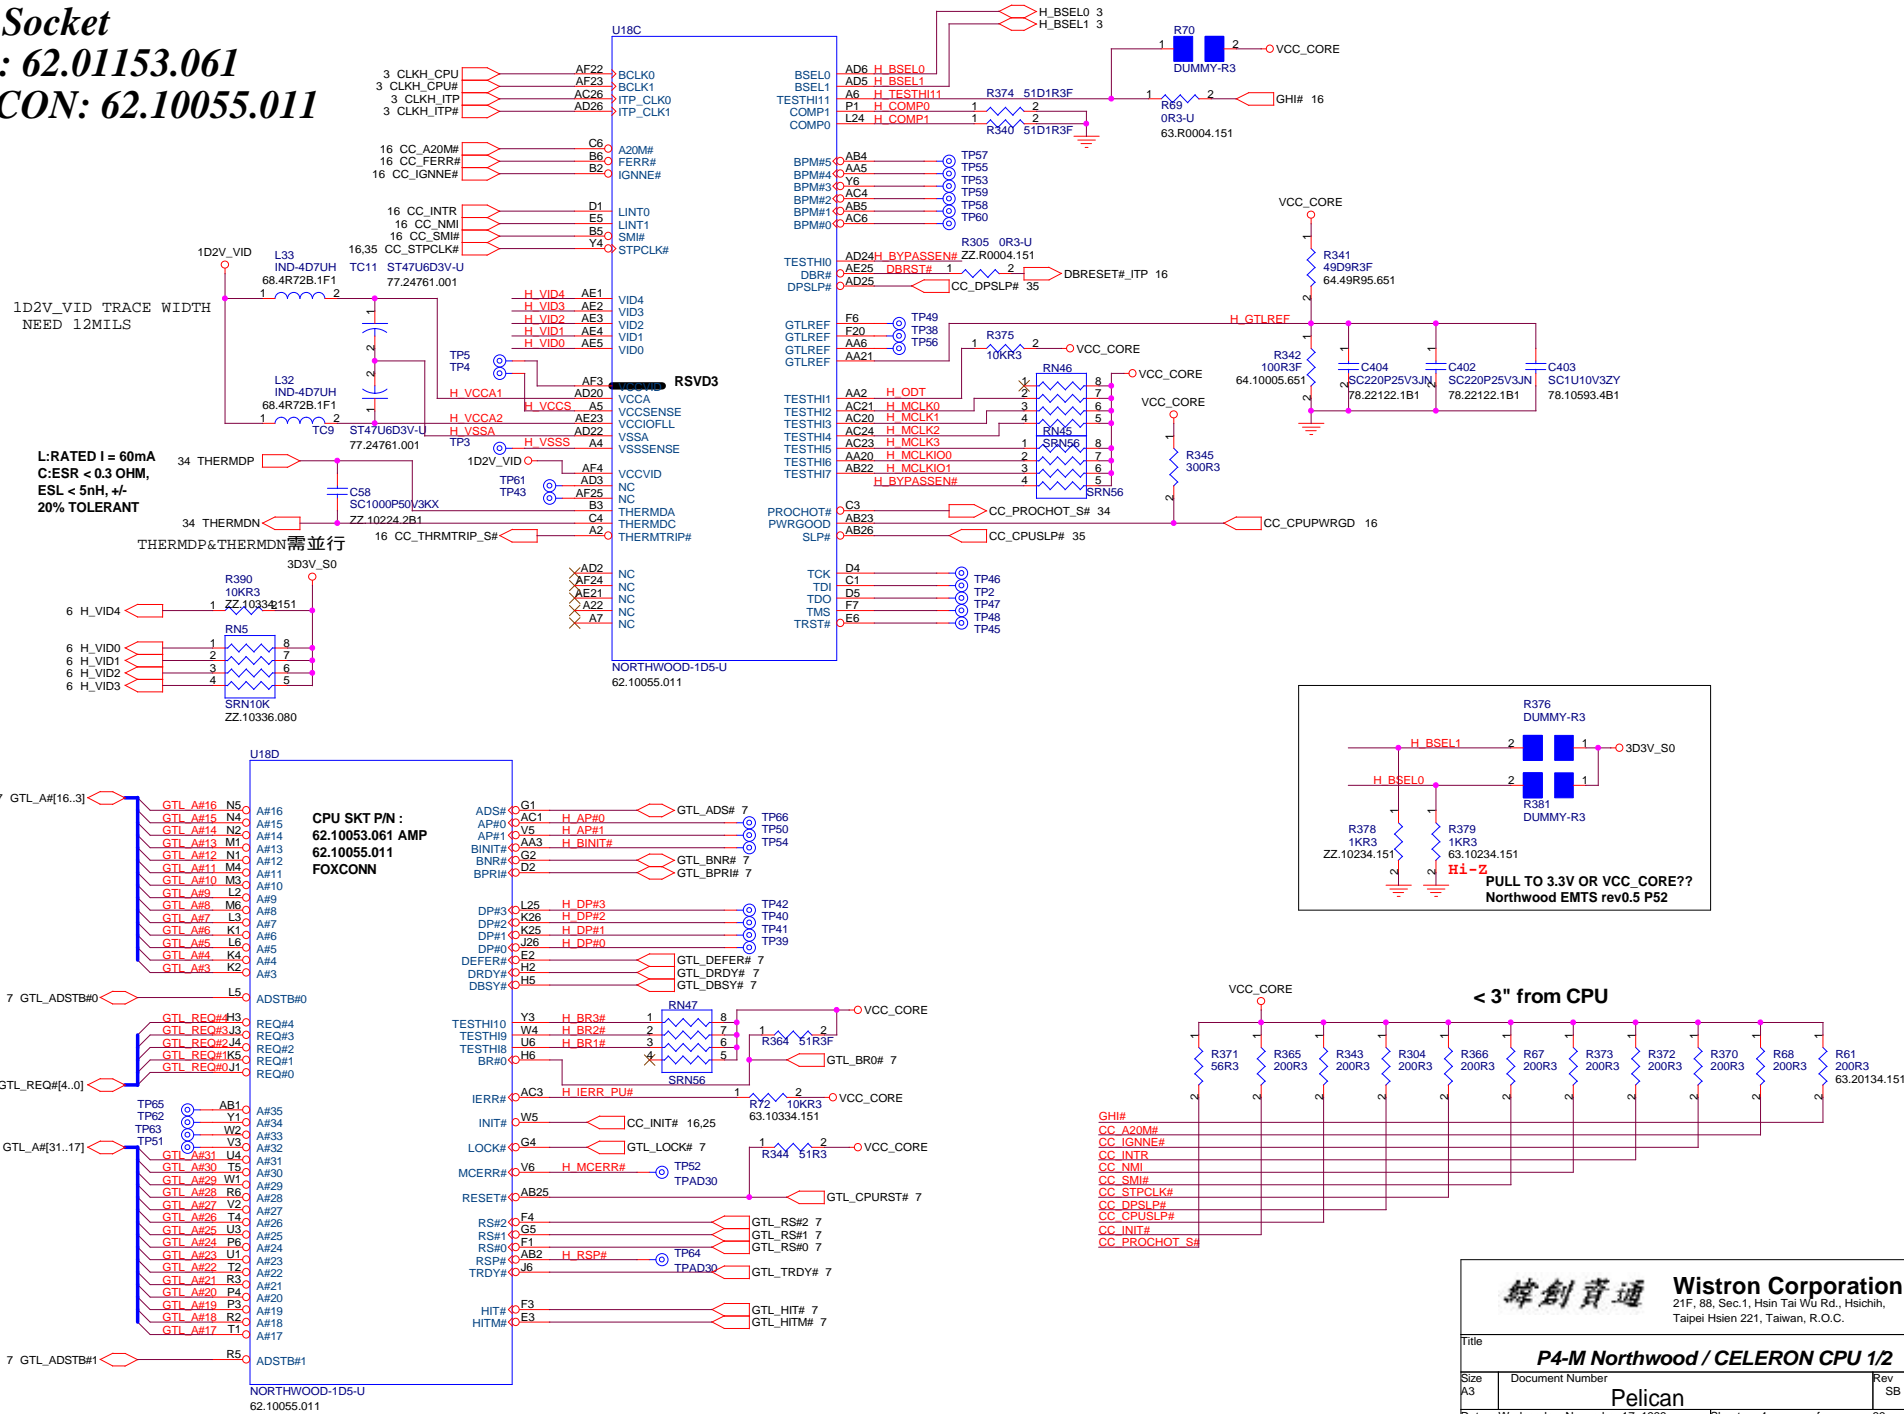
Socket
: 62.01153.061
CON: 62.10055.011

U18C

3 CLKH_CPU AF22 BCLK0
3 CLKH_CPU# AF23 BCLK1
3 CLKH_ITP AC26 ITP_CLK0
3 CLKH_ITP# AD26 ITP_CLK1

16 CC_A20M# C6 A20M#
16 CC_FERR# B6 FERR#
16 CC_IGNNE# B2 IGNNE#

16 CC_INTR D1 LINT0
16 CC_NMI E5 LINT1
16 CC_SMI# B5 SMI#
16,35 CC_STPCLK# Y4 STPCLK#

1D2V_VID
L33 IND-4D7UH 68.4R72B.1F1
TC11 ST47U6D3V-U 77.24761.001

1D2V_VID TRACE WIDTH NEED 12MILS

H_VID4 AE1 VID4
H_VID3 AE2 VID3
H_VID2 AE3 VID2
H_VID1 AE4 VID1
H_VID0 AE5 VID0

TP5
TP4
AF3 RSVD3
H_VCCA1 AD20 VCCA
H_VCCS A5 VCCSENSE
H_VCCA2 AE23 VCCIOFLL
H_VSSA AD22 VSSA
H_VSSS A4 VSSSENSE

L32 IND-4D7UH 68.4R72B.1F1
TC9 ST47U6D3V-U 77.24761.001
TP3

1D2V_VID AF4 VCCVID
TP61 AD3 NC
TP43 AF25 NC

L:RATED I = 60mA
C:ESR < 0.3 OHM,
ESL < 5nH, +/-
20% TOLERANT

34 THERMDP
C58 SC1000P50V3KX ZZ.10224.2B1
B3 THERMDA
C4 THERMDC
34 THERMDN
A2 THERMTRIP#
16 CC_THRMTRIP_S#
THERMDP&THERMDN需並行

3D3V_S0
R390 10KR3 ZZ.10334.151
6 H_VID4
RN5
6 H_VID0
6 H_VID1
6 H_VID2
6 H_VID3
SRN10K ZZ.10336.080

AD2 NC
AF24 NC
AE21 NC
A22 NC
A7 NC

NORTHWOOD-1D5-U
62.10055.011

H_BSEL0 3
H_BSEL1 3
BSEL0 AD6 H_BSEL0
BSEL1 AD5 H_BSEL1
TESTHI11 A6 H_TESTHI11
COMP1 P1 H_COMP0
COMP0 L24 H_COMP1
R374 51D1R3F
R340 51D1R3F
R70 DUMMY-R3
VCC_CORE
R69 0R3-U 63.R0004.151
GHI# 16

BPM#5 AB4 TP57
BPM#4 AA5 TP55
BPM#3 Y6 TP53
BPM#2 AC4 TP59
BPM#1 AB5 TP58
BPM#0 AC6 TP60

R305 0R3-U
TESTHI0 AD24 H_BYPASSEN# ZZ.R0004.151
DBR# AE25 DBRST#
DPSLP# AD25 CC_DPSLP# 35
DBRESET#_ITP 16

VCC_CORE
R341 49D9R3F 64.49R95.651

GTLREF F6 TP49
GTLREF F20 TP38
GTLREF AA6 TP56
GTLREF AA21
R375 10KR3
VCC_CORE
H_GTLREF
R342 100R3F 64.10005.651
C404 SC220P25V3JN 78.22122.1B1
C402 SC220P25V3JN 78.22122.1B1
C403 SC1U10V3ZY 78.10593.4B1

TESTHI1 AA2 H_ODT
TESTHI2 AC21 H_MCLK0
TESTHI3 AC20 H_MCLK1
TESTHI4 AC24 H_MCLK2
TESTHI5 AC23 H_MCLK3
TESTHI6 AA20 H_MCLKIO0
TESTHI7 AB22 H_MCLKIO1
H_BYPASSEN#
RN46
RN45 SRN56
SRN56
VCC_CORE
VCC_CORE
R345 300R3

PROCHOT# C3 CC_PROCHOT_S# 34
PWRGOOD AB23
SLP# AB26 CC_CPUSLP# 35
CC_CPUPWRGD 16

TCK D4 TP46
TDI C1 TP2
TDO D5 TP47
TMS F7 TP48
TRST# E6 TP45

R376 DUMMY-R3
H_BSEL1
3D3V_S0
H_BSEL0
R381 DUMMY-R3
R378 1KR3 ZZ.10234.151
R379 1KR3 63.10234.151
Hi-Z
PULL TO 3.3V OR VCC_CORE??
Northwood EMTS rev0.5 P52

U18D
7 GTL_A#[16..3]
GTL_A#16 N5 A#16
GTL_A#15 N4 A#15
GTL_A#14 N2 A#14
GTL_A#13 M1 A#13
GTL_A#12 N1 A#12
GTL_A#11 M4 A#11
GTL_A#10 M3 A#10
GTL_A#9 L2 A#9
GTL_A#8 M6 A#8
GTL_A#7 L3 A#7
GTL_A#6 K1 A#6
GTL_A#5 L6 A#5
GTL_A#4 K4 A#4
GTL_A#3 K2 A#3
7 GTL_ADSTB#0 L5 ADSTB#0
GTL_REQ#4 H3 REQ#4
GTL_REQ#3 J3 REQ#3
GTL_REQ#2 J4 REQ#2
GTL_REQ#1 K5 REQ#1
GTL_REQ#0 J1 REQ#0
GTL_REQ#[4..0]
TP65 AB1 A#35
TP62 Y1 A#34
TP63 W2 A#33
TP51 V3 A#32
GTL_A#[31..17]
GTL_A#31 U4 A#31
GTL_A#30 T5 A#30
GTL_A#29 W1 A#29
GTL_A#28 R6 A#28
GTL_A#27 V2 A#27
GTL_A#26 T4 A#26
GTL_A#25 U3 A#25
GTL_A#24 P6 A#24
GTL_A#23 U1 A#23
GTL_A#22 T2 A#22
GTL_A#21 R3 A#21
GTL_A#20 P4 A#20
GTL_A#19 P3 A#19
GTL_A#18 R2 A#18
GTL_A#17 T1 A#17
7 GTL_ADSTB#1 R5 ADSTB#1
NORTHWOOD-1D5-U
62.10055.011

CPU SKT P/N :
62.10053.061 AMP
62.10055.011
FOXCONN

ADS# G1 GTL_ADS# 7
AP#0 AC1 H_AP#0 TP66
AP#1 V5 H_AP#1 TP50
BINIT# AA3 H_BINIT# TP54
BNR# G2 GTL_BNR# 7
BPRI# D2 GTL_BPRI# 7
DP#3 L25 H_DP#3 TP42
DP#2 K26 H_DP#2 TP40
DP#1 K25 H_DP#1 TP41
DP#0 J26 H_DP#0 TP39
DEFER# E2 GTL_DEFER# 7
DRDY# H2 GTL_DRDY# 7
DBSY# H5 GTL_DBSY# 7
RN47
VCC_CORE
TESTHI10 Y3 H_BR3#
TESTHI9 W4 H_BR2#
TESTHI8 U6 H_BR1#
BR0# H6
R364 51R3F
GTL_BR0# 7
SRN56
IERR# AC3 H_IERR_PU#
R72 10KR3 63.10334.151
VCC_CORE
INIT# W5 CC_INIT# 16,25
LOCK# G4 GTL_LOCK# 7
R344 51R3
VCC_CORE
MCERR# V6 H_MCERR# TP52 TPAD30
RESET# AB25 GTL_CPURST# 7
RS#2 F4 GTL_RS#2 7
RS#1 G5 GTL_RS#1 7
RS#0 F1 GTL_RS#0 7
RSP# AB2 H_RSP# TP64 TPAD30
TRDY# J6 GTL_TRDY# 7
HIT# F3 GTL_HIT# 7
HITM# E3 GTL_HITM# 7

VCC_CORE
< 3" from CPU
R371 56R3
R365 200R3
R343 200R3
R304 200R3
R366 200R3
R67 200R3
R373 200R3
R372 200R3
R370 200R3
R68 200R3
R61 200R3 63.20134.151
GHI#
CC_A20M#
CC_IGNNE#
CC_INTR
CC_NMI
CC_SMI#
CC_STPCLK#
CC_DPSLP#
CC_CPUSLP#
CC_INIT#
CC_PROCHOT_S#

緯創資通 Wistron Corporation
21F, 88, Sec.1, Hsin Tai Wu Rd., Hsichih, Taipei Hsien 221, Taiwan, R.O.C.
Title
P4-M Northwood / CELERON CPU 1/2
Size A3
Document Number
Pelican
Rev SB